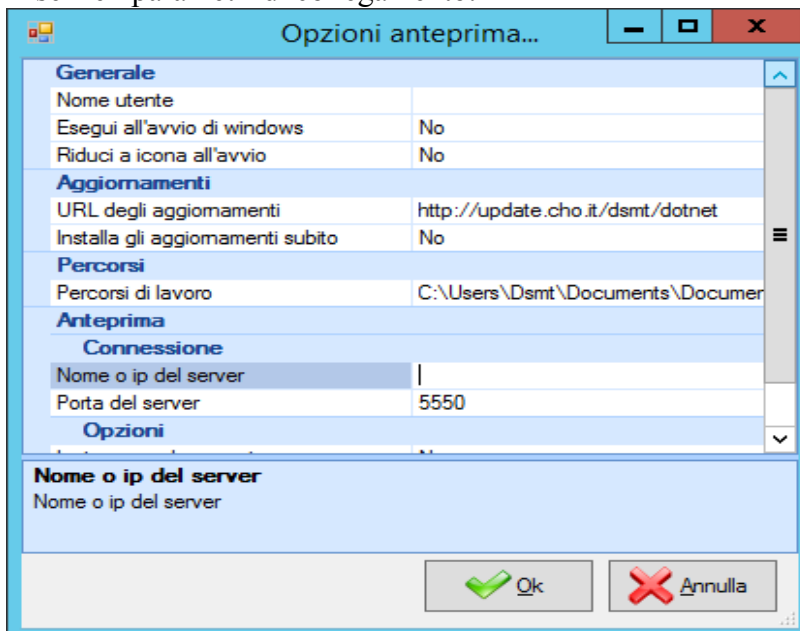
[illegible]

Opzioni anteprima...

| Generale | |
|---|---|
| Nome utente | |
| Esegui all'avvio di windows | No |
| Riduci a icona all'avvio | No |
| Aggiornamenti | |
| URL degli aggiornamenti | http://update.cho.it/dsmt/dotnet |
| Installa gli aggiornamenti subito | No |
| Percorsi | |
| Percorsi di lavoro | C:\Users\Dsmt\Documents\Documen |
| Anteprima | |
| Connessione | |
| Nome o ip del server | |
| Porta del server | 5550 |
| Opzioni | |
| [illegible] | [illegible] |

Nome o ip del server
Nome o ip del server

Ok
Annulla